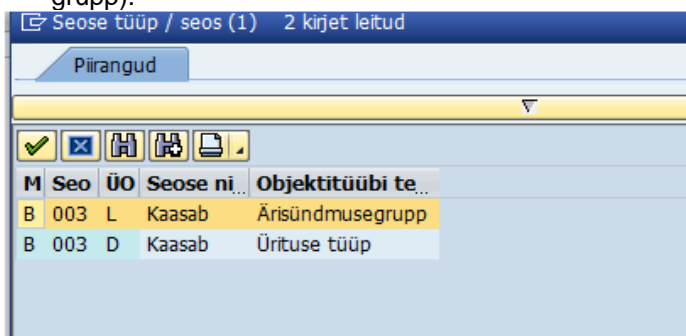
grupp).

Seose tüüp / seos (1)   2 kirjet leitud

Piirangud

| M | Seo | ÜO | Seose ni... | Objektitüübi te... |
|---|---|---|---|---|
| B | 003 | L | Kaasab | Ärisündmusegrupp |
| B | 003 | D | Kaasab | Ürituse tüüp |